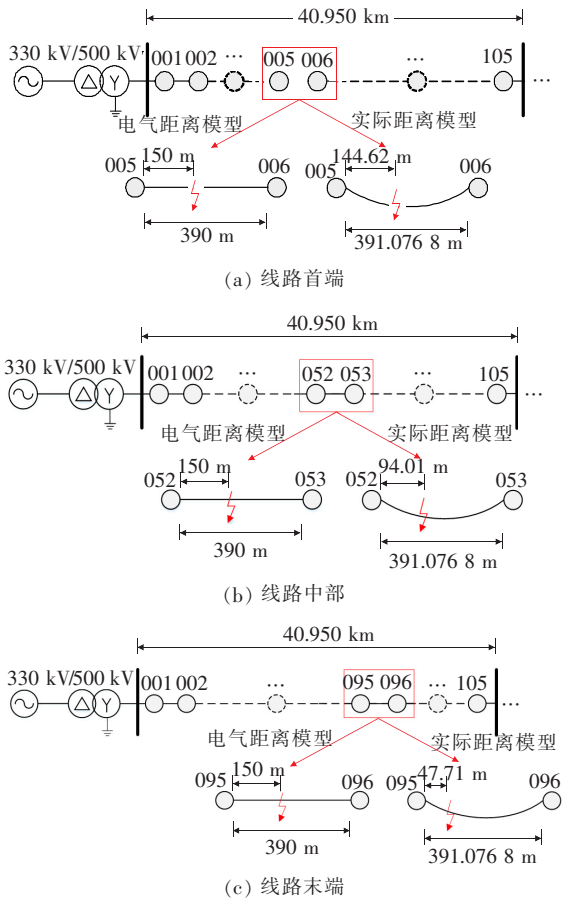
40.950 km

330 kV/500 kV

001 002 ⋯ 005 006 ⋯ 105 ⋯

电气距离模型

实际距离模型

005 150 m 006

390 m

005 144.62 m 006

391.076 8 m

(a) 线路首端

40.950 km

330 kV/500 kV

001 002 ⋯ 052 053 ⋯ 105 ⋯

电气距离模型

实际距离模型

052 150 m 053

390 m

052 94.01 m 053

391.076 8 m

(b) 线路中部

40.950 km

330 kV/500 kV

001 002 ⋯ 095 096 ⋯ 105 ⋯

电气距离模型

实际距离模型

095 150 m 096

390 m

095 47.71 m 096

391.076 8 m

(c) 线路末端